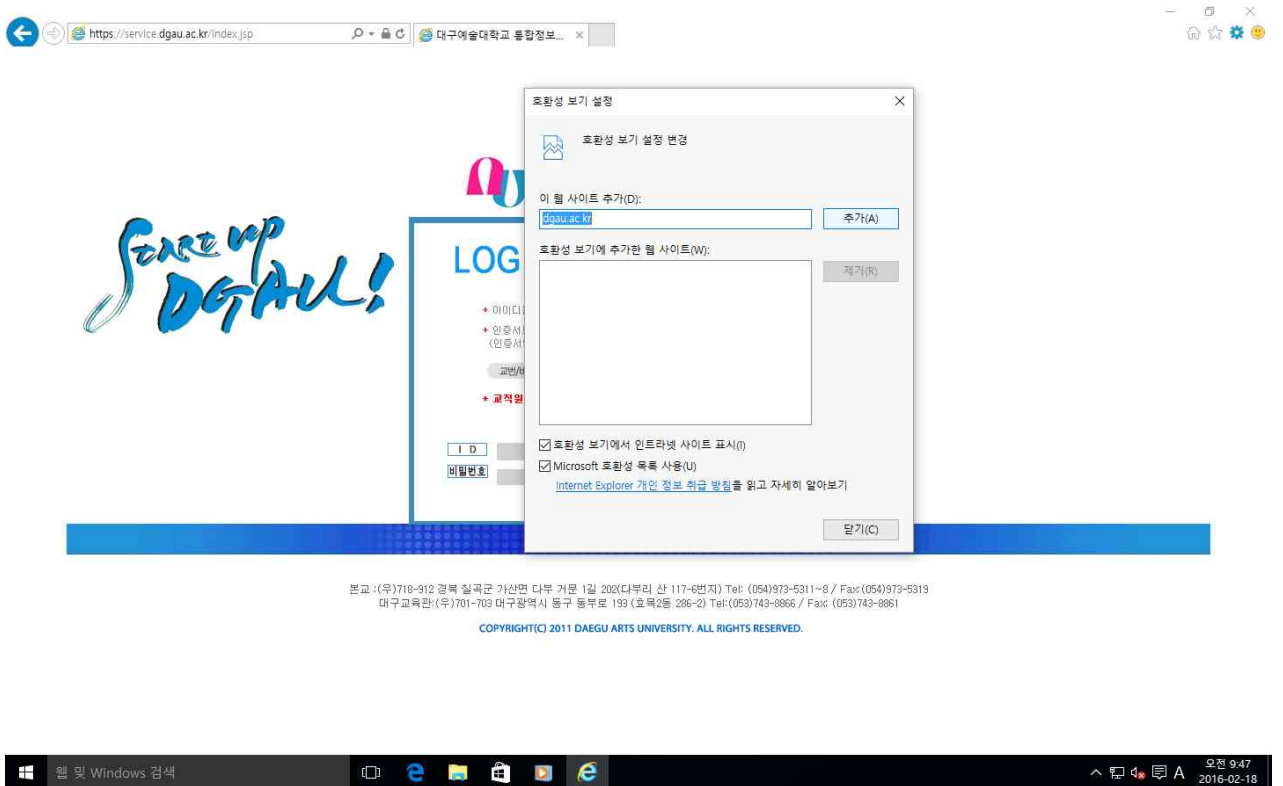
https://service.dgau.ac.kr/index.jsp

대구예술대학교 통합정보...

START UP DGAU!

LOG

• 아이디

• 인증서
(인증서

교번/

• 교직원

I D

비밀번호

호환성 보기 설정

호환성 보기 설정 변경

이 웹 사이트 추가(D):

dgau.ac.kr

추가(A)

호환성 보기에 추가한 웹 사이트(W):

제거(R)

☑ 호환성 보기에서 인트라넷 사이트 표시(I)

☑ Microsoft 호환성 목록 사용(U)

Internet Explorer 개인 정보 취급 방침을 읽고 자세히 알아보기

닫기(C)

본교 :(우)718-912 경북 칠곡군 가산면 다부 거문 1길 202(다부리 산 117-6번지) Tel: (054)973-5311~8 / Fax:(054)973-5319
대구교육관:(우)701-703 대구광역시 동구 동부로 193 (효목2동 286-2) Tel:(053)743-8866 / Fax: (053)743-8861

COPYRIGHT(C) 2011 DAEGU ARTS UNIVERSITY. ALL RIGHTS RESERVED.

웹 및 Windows 검색

오전 9:47
2016-02-18